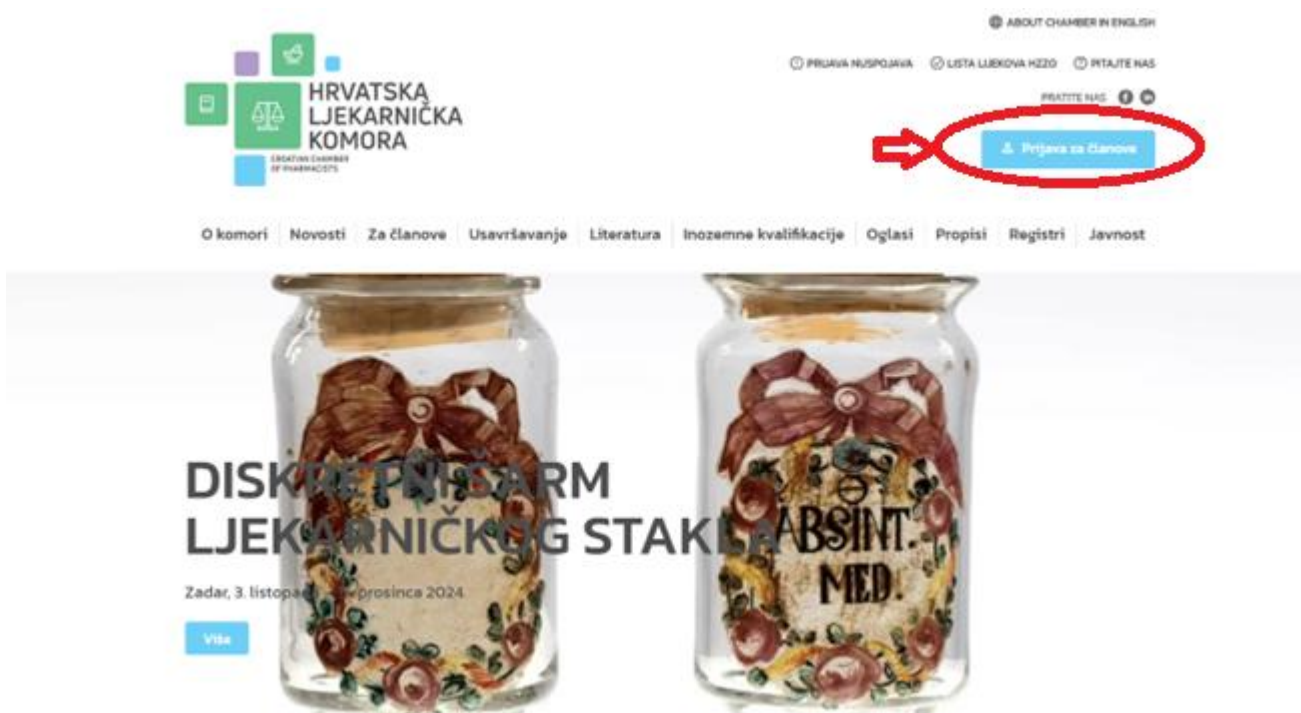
ABOUT CHAMBER IN ENGLISH

PRIJAVA NUSPOJAVA LISTA LIJEKOVA HZZO PITAJTE NAS

PRATITE NAS

HRVATSKA LJEKARNIČKA KOMORA
CROATIAN CHAMBER OF PHARMACISTS

Prijava za članove

O komori | Novosti | Za članove | Usavršavanje | Literatura | Inozemne kvalifikacije | Oglasi | Propisi | Registri | Javnost

DISKRETNI ŠARM LJEKARNIČKOG STAKLA

Zadar, 3. listopada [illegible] prosinca 2024.

Više

ABSINT. MED.